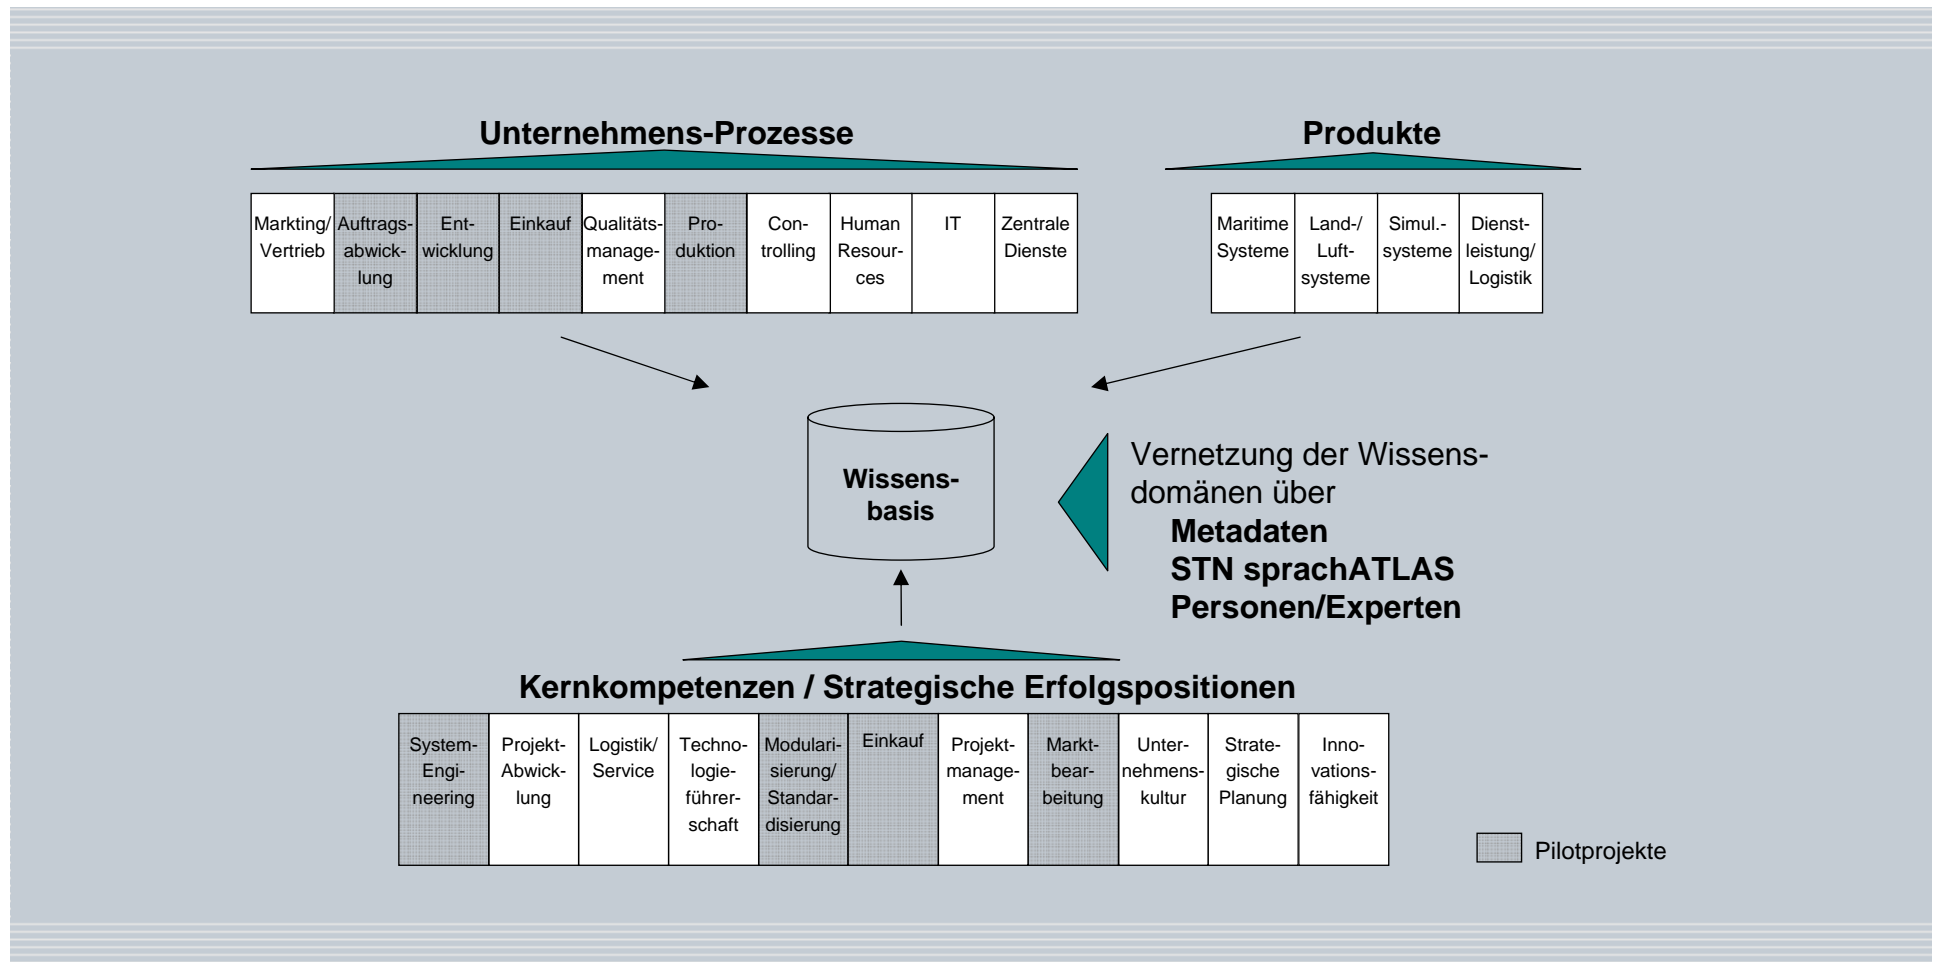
Unternehmens-Prozesse

| Markting/ Vertrieb | Auftragsabwicklung | Entwicklung | Einkauf | Qualitätsmanagement | Produktion | Controlling | Human Resources | IT | Zentrale Dienste |
|---|---|---|---|---|---|---|---|---|---|

Produkte

| Maritime Systeme | Land-/ Luftsysteme | Simul.-systeme | Dienstleistung/ Logistik |
|---|---|---|---|

Wissensbasis

Vernetzung der Wissensdomänen über
Metadaten
STN sprachATLAS
Personen/Experten

Kernkompetenzen / Strategische Erfolgspositionen

| System-Engineering | Projekt-Abwicklung | Logistik/ Service | Technologieführerschaft | Modularisierung/ Standardisierung | Einkauf | Projektmanagement | Marktbearbeitung | Unternehmenskultur | Strategische Planung | Innovationsfähigkeit |
|---|---|---|---|---|---|---|---|---|---|---|

Pilotprojekte